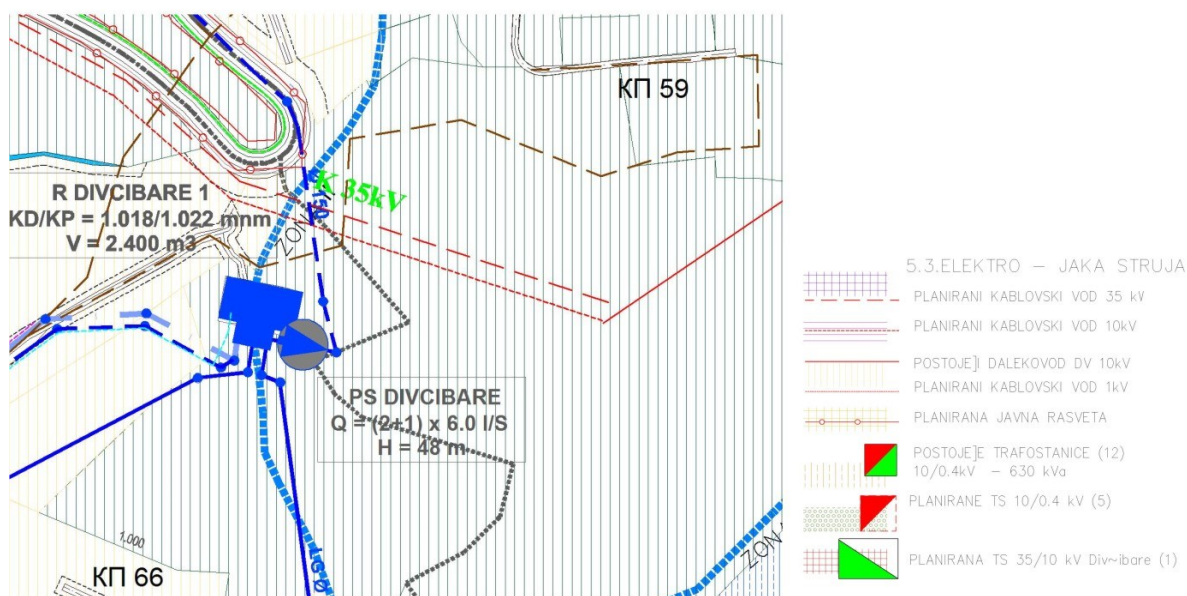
КП 59

R DIVCIBARE 1
KD/KP = 1.018/1.022 mnm
V = 2.400 m3

K 35kV

ZONA

PS DIVCIBARE
Q = (2+1) x 6.0 l/S
H = 48 m

1.000

КП 66

ZONA

5.3.ELEKTRO – JAKA STRUJA

PLANIRANI KABLOVSKI VOD 35 kV

PLANIRANI KABLOVSKI VOD 10kV

POSTOJE]I DALEKOVOD DV 10kV

PLANIRANI KABLOVSKI VOD 1kV

PLANIRANA JAVNA RASVETA

POSTOJE]E TRAFOSTANICE (12)
10/0.4kV – 630 kVa

PLANIRANE TS 10/0.4 kV (5)

PLANIRANA TS 35/10 kV Div~ibare (1)